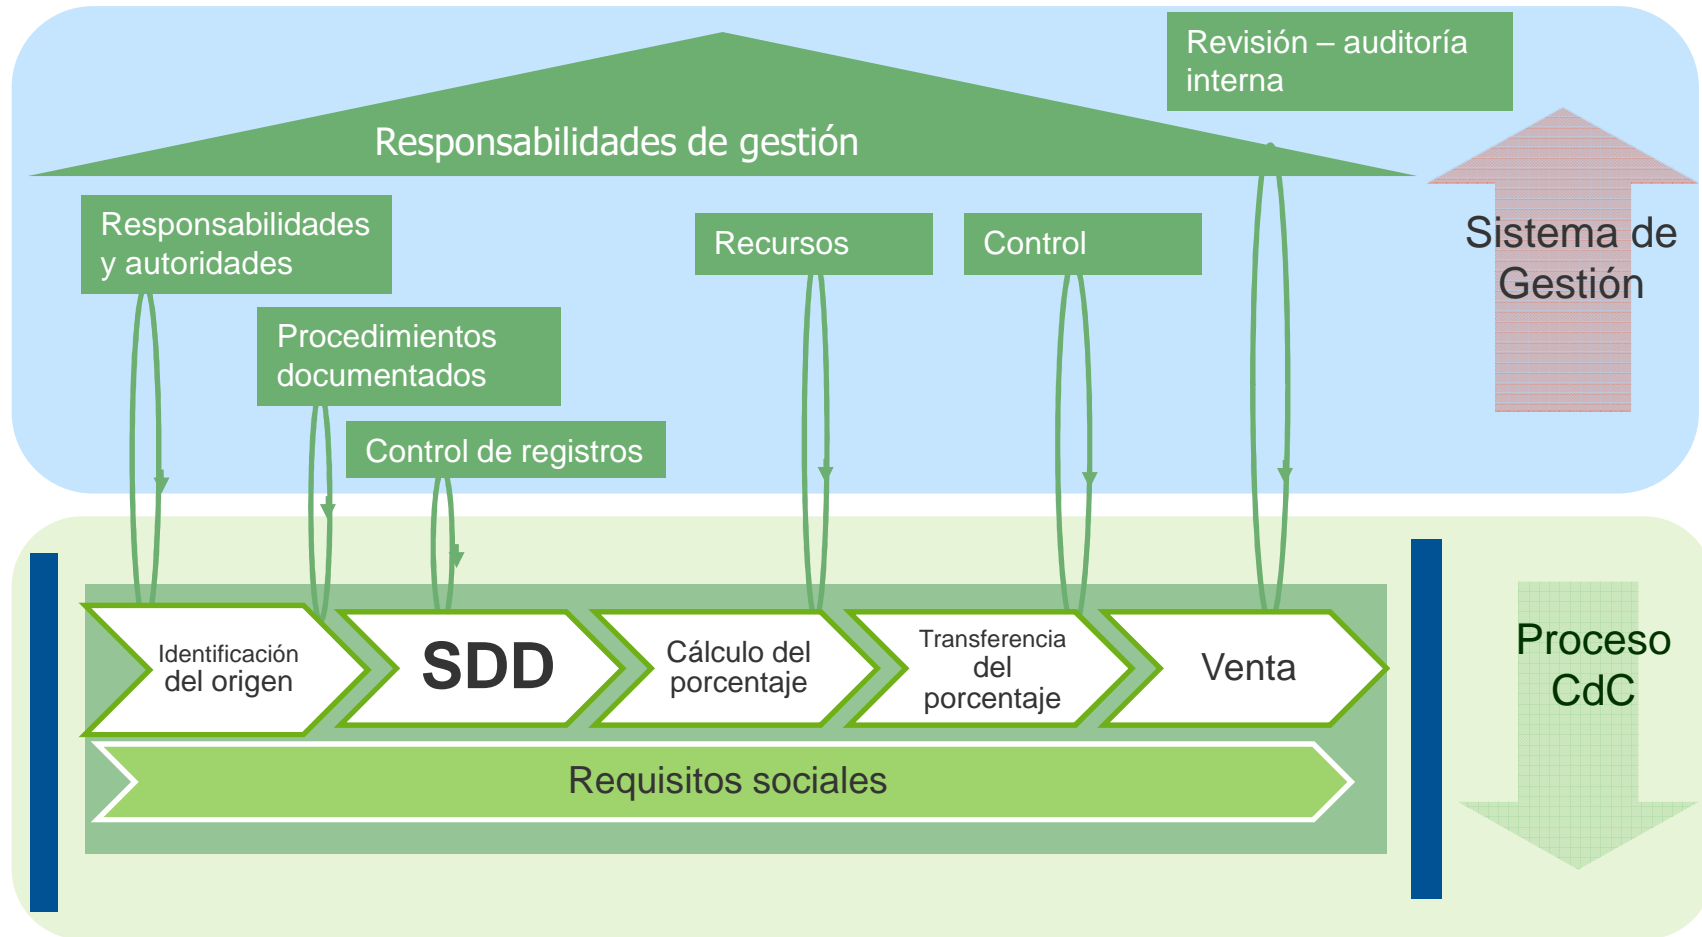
Revisión – auditoría interna

Responsabilidades de gestión

Responsabilidades y autoridades

Recursos

Control

Sistema de Gestión

Procedimientos documentados

Control de registros

Identificación del origen

SDD

Cálculo del porcentaje

Transferencia del porcentaje

Venta

Proceso CdC

Requisitos sociales